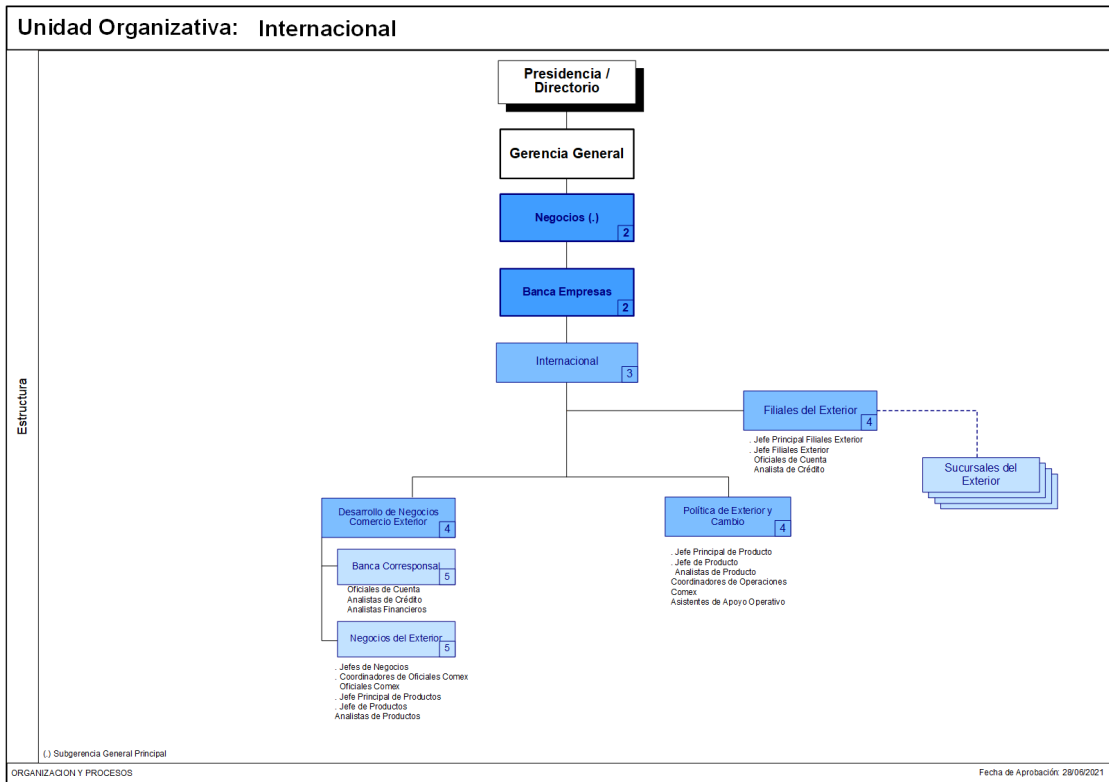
Unidad Organizativa: Internacional

Estructura

Presidencia / Directorio

Gerencia General

Negocios (.) 2

Banca Empresas 2

Internacional 3

Filiales del Exterior 4

. Jefe Principal Filiales Exterior
. Jefe Filiales Exterior
Oficiales de Cuenta
Analista de Crédito

Sucursales del Exterior

Desarrollo de Negocios Comercio Exterior 4

Banca Corresponsal 5

Oficiales de Cuenta
Analistas de Crédito
Analistas Financieros

Negocios del Exterior 5

. Jefes de Negocios
. Coordinadores de Oficiales Comex
Oficiales Comex
. Jefe Principal de Productos
. Jefe de Productos
Analistas de Productos

Política de Exterior y Cambio 4

. Jefe Principal de Producto
. Jefe de Producto
Analistas de Producto
Coordinadores de Operaciones Comex
Asistentes de Apoyo Operativo

(.) Subgerencia General Principal

ORGANIZACION Y PROCESOS

Fecha de Aprobación: 28/06/2021